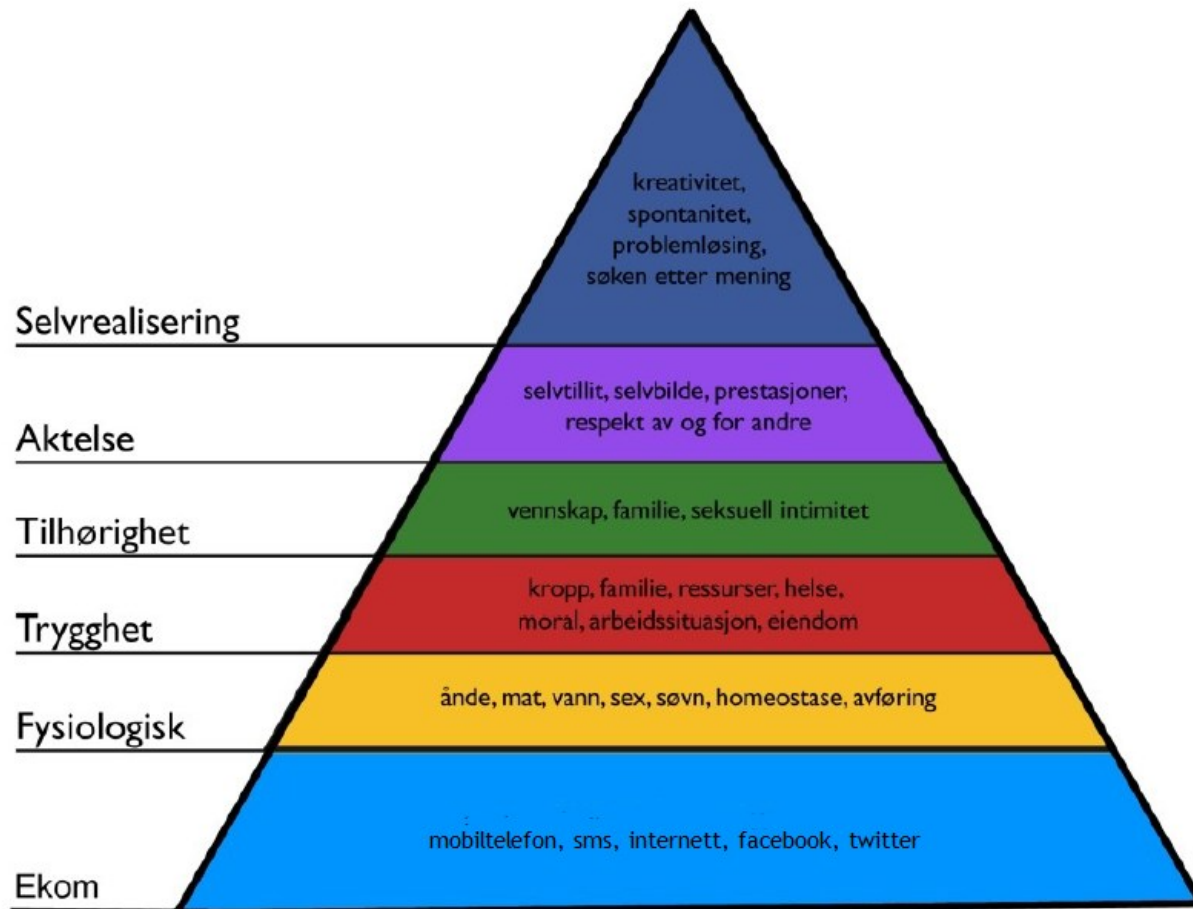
kreativitet, spontanitet, problemløsing, søken etter mening

Selvrealisering

selvtillit, selvbilde, prestasjoner, respekt av og for andre

Aktelse

vennskap, familie, seksuell intimitet

Tilhørighet

kropp, familie, ressurser, helse, moral, arbeidssituasjon, eiendom

Trygghet

ånde, mat, vann, sex, søvn, homeostase, avføring

Fysiologisk

mobiltelefon, sms, internett, facebook, twitter

Ekom